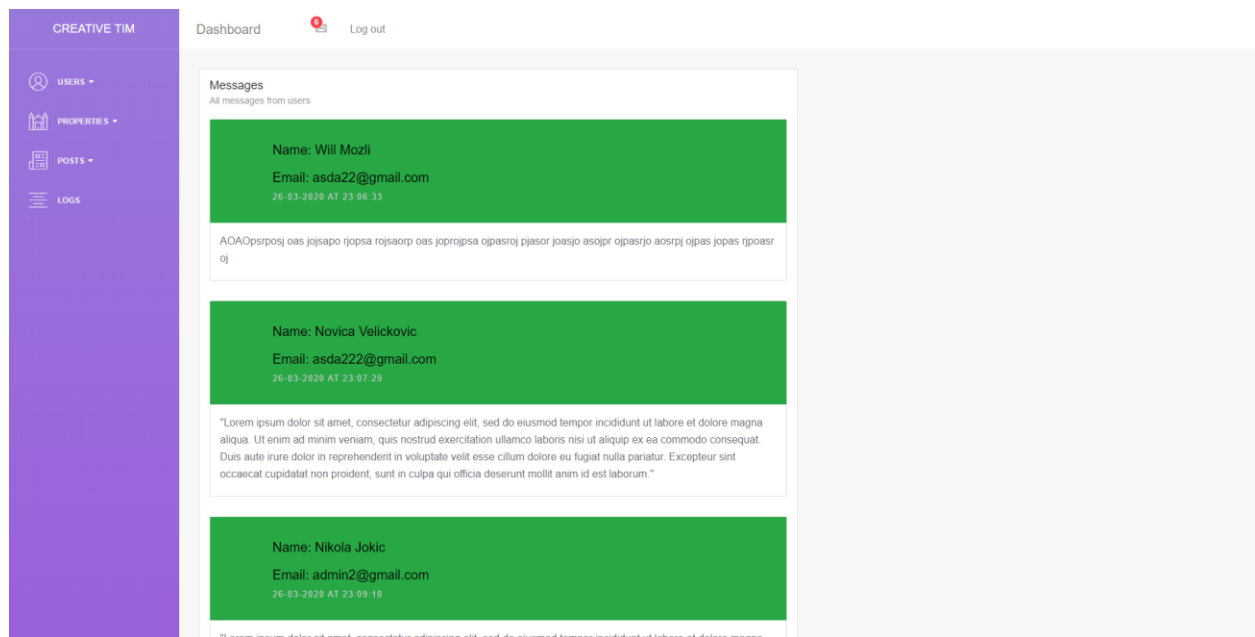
CREATIVE TIM

USERS ▾

PROPERTIES ▾

POSTS ▾

LOGS

Dashboard

0

Log out

Messages
All messages from users

Name: Will Mozli

Email: asda22@gmail.com

26-03-2020 AT 23:06:33

AOAOpsrposj oas jojsapo rjopsa rojsaorp oas joprojpsa ojpasroj pjasor joasjo asojpr ojpasrjo aosrpj ojpas jopas rjpoasr oj

Name: Novica Velickovic

Email: asda222@gmail.com

26-03-2020 AT 23:07:29

"Lorem ipsum dolor sit amet, consectetur adipiscing elit, sed do eiusmod tempor incididunt ut labore et dolore magna aliqua. Ut enim ad minim veniam, quis nostrud exercitation ullamco laboris nisi ut aliquip ex ea commodo consequat. Duis aute irure dolor in reprehenderit in voluptate velit esse cillum dolore eu fugiat nulla pariatur. Excepteur sint occaecat cupidatat non proident, sunt in culpa qui officia deserunt mollit anim id est laborum."

Name: Nikola Jokic

Email: admin2@gmail.com

26-03-2020 AT 23:09:10

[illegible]